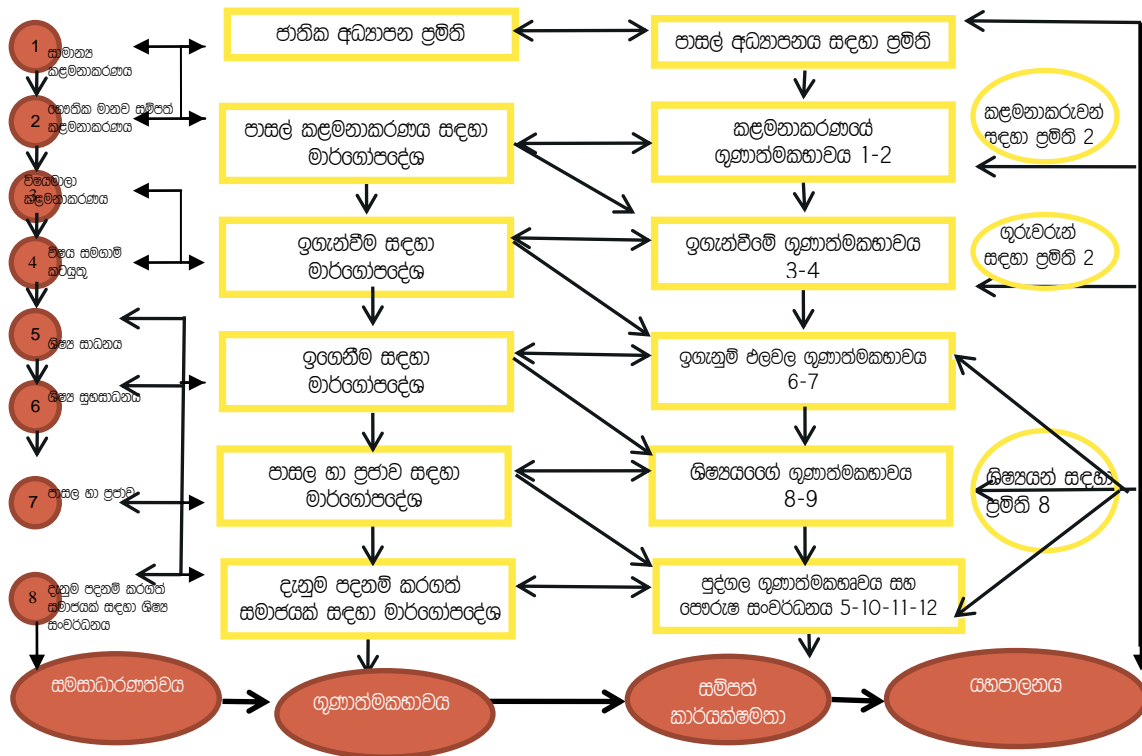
1 සාමාන්‍ය කළමනාකරණය

2 භෞතික මානව සම්පත් කළමනාකරණය

3 විෂයමාලා කළමනාකරණය

4 විෂය සමගාමී කටයුතු

5 ශිෂ්‍ය සාධනය

6 ශිෂ්‍ය සුභසාධනය

7 පාසල හා ප්‍රජාව

8 දැනුම පදනම් කරගත් සමාජයක් සඳහා ශිෂ්‍ය සංවර්ධනය

ජාතික අධ්‍යාපන ප්‍රමිති

පාසල් කළමනාකරණය සඳහා මාර්ගෝපදේශ

ඉගැන්වීම සඳහා මාර්ගෝපදේශ

ඉගෙනීම සඳහා මාර්ගෝපදේශ

පාසල හා ප්‍රජාව සඳහා මාර්ගෝපදේශ

දැනුම පදනම් කරගත් සමාජයක් සඳහා මාර්ගෝපදේශ

පාසල් අධ්‍යාපනය සඳහා ප්‍රමිති

කළමනාකරණයේ ගුණාත්මකභාවය 1-2

ඉගැන්වීමේ ගුණාත්මකභාවය 3-4

ඉගෙනුම් ඵලවල ගුණාත්මකභාවය 6-7

ශිෂ්‍යයාගේ ගුණාත්මකභාවය 8-9

පුද්ගල ගුණාත්මකභාවය සහ පෞරුෂ සංවර්ධනය 5-10-11-12

කළමනාකරුවන් සඳහා ප්‍රමිති 2

ගුරුවරුන් සඳහා ප්‍රමිති 2

ශිෂ්‍යයන් සඳහා ප්‍රමිති 8

සමසාධාරණත්වය

ගුණාත්මකභාවය

සම්පත් කාර්යක්ෂමතා

යහපාලනය